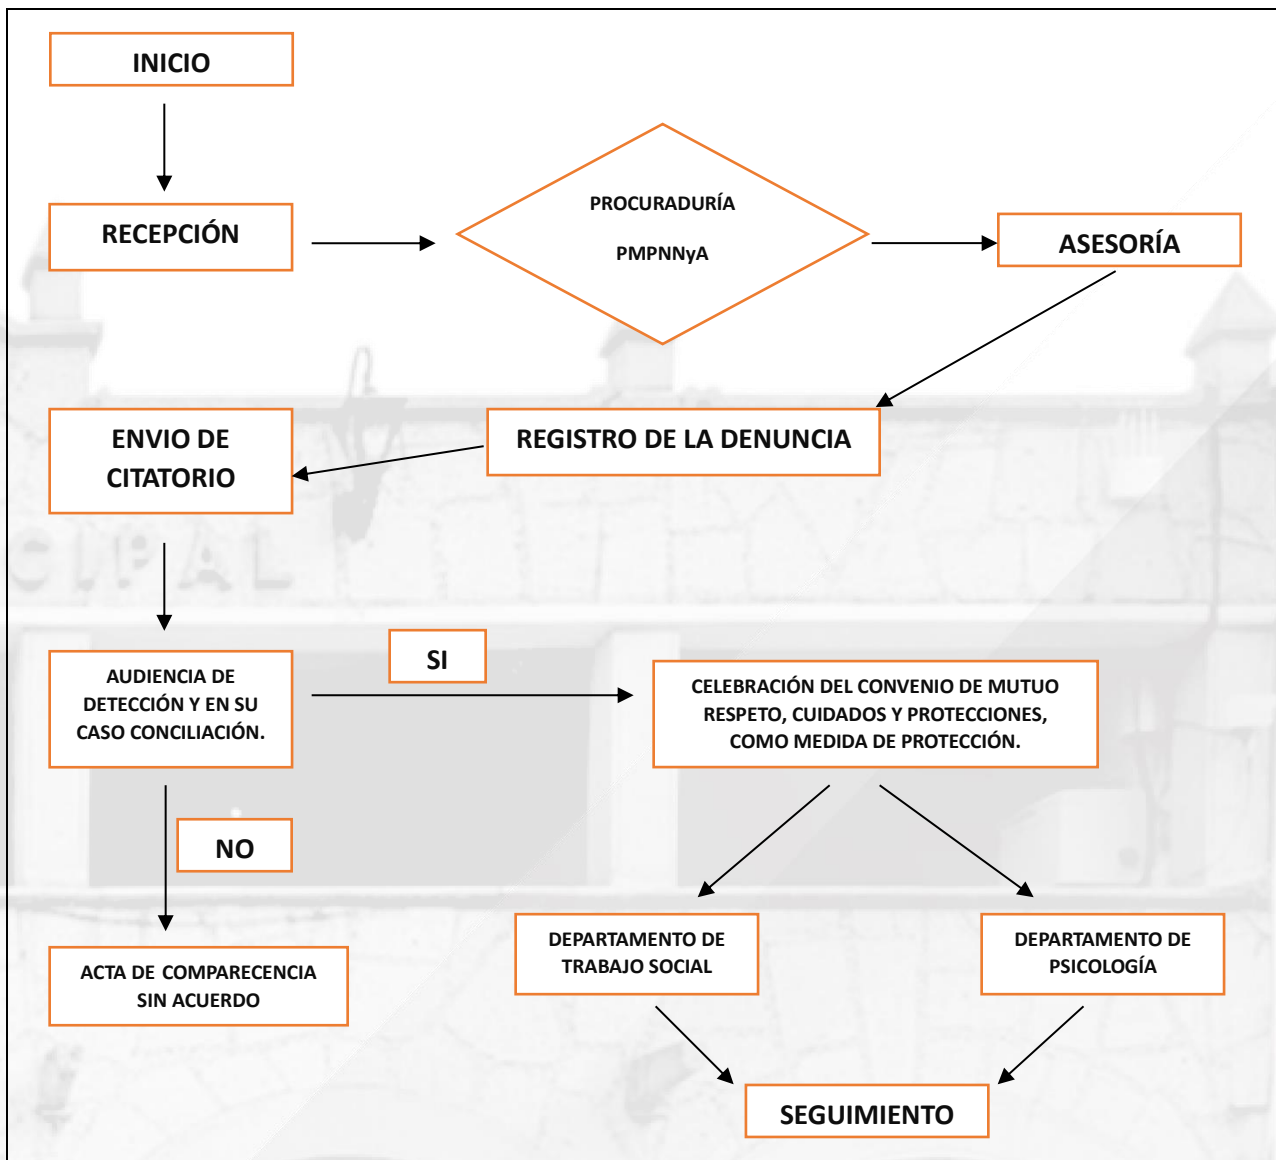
INICIO

RECEPCIÓN

PROCURADURÍA

PMPNNyA

ASESORÍA

REGISTRO DE LA DENUNCIA

ENVIO DE CITATORIO

AUDIENCIA DE DETECCIÓN Y EN SU CASO CONCILIACIÓN.

SI

CELEBRACIÓN DEL CONVENIO DE MUTUO RESPETO, CUIDADOS Y PROTECCIONES, COMO MEDIDA DE PROTECCIÓN.

NO

ACTA DE COMPARECENCIA SIN ACUERDO

DEPARTAMENTO DE TRABAJO SOCIAL

DEPARTAMENTO DE PSICOLOGÍA

SEGUIMIENTO